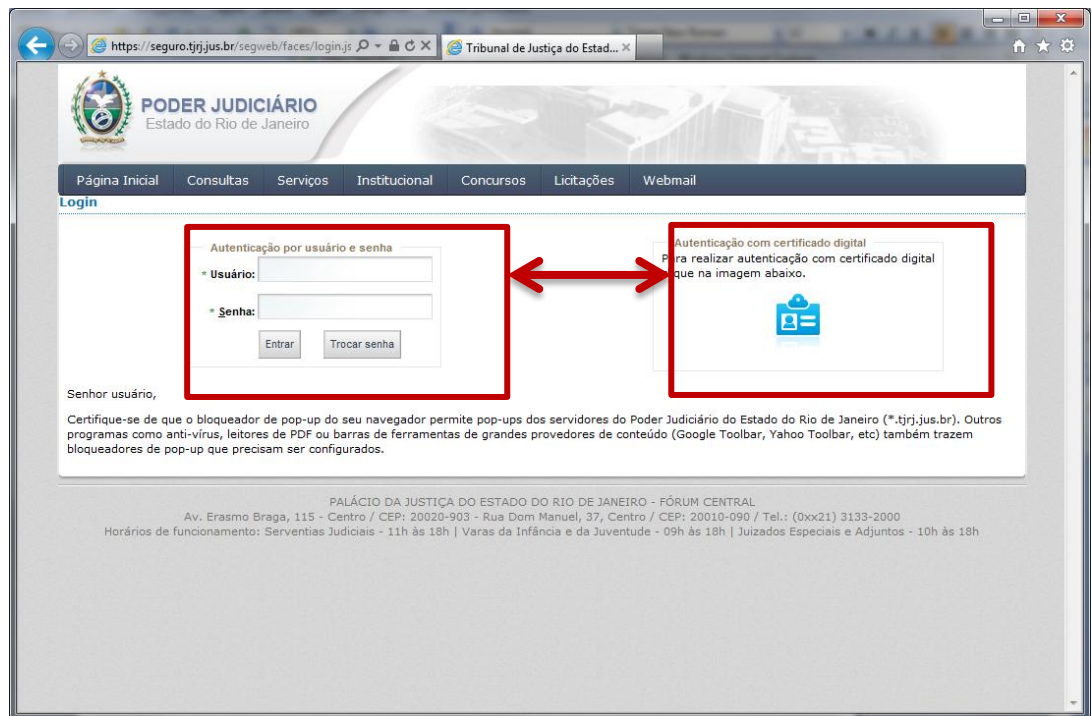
https://seguro.tjrj.jus.br/segweb/faces/login.js

Tribunal de Justiça do Estad...

PODER JUDICIÁRIO
Estado do Rio de Janeiro

Página Inicial | Consultas | Serviços | Institucional | Concursos | Licitações | Webmail

Login

Autenticação por usuário e senha
* Usuário:
* Senha:
Entrar | Trocar senha

Autenticação com certificado digital
Para realizar autenticação com certificado digital que na imagem abaixo.

Senhor usuário,

Certifique-se de que o bloqueador de pop-up do seu navegador permite pop-ups dos servidores do Poder Judiciário do Estado do Rio de Janeiro (*.tjrj.jus.br). Outros programas como anti-vírus, leitores de PDF ou barras de ferramentas de grandes provedores de conteúdo (Google Toolbar, Yahoo Toolbar, etc) também trazem bloqueadores de pop-up que precisam ser configurados.

PALÁCIO DA JUSTIÇA DO ESTADO DO RIO DE JANEIRO - FÓRUM CENTRAL
Av. Erasmo Braga, 115 - Centro / CEP: 20020-903 - Rua Dom Manuel, 37, Centro / CEP: 20010-090 / Tel.: (0xx21) 3133-2000
Horários de funcionamento: Serventias Judiciais - 11h às 18h | Varas da Infância e da Juventude - 09h às 18h | Juizados Especiais e Adjuntos - 10h às 18h